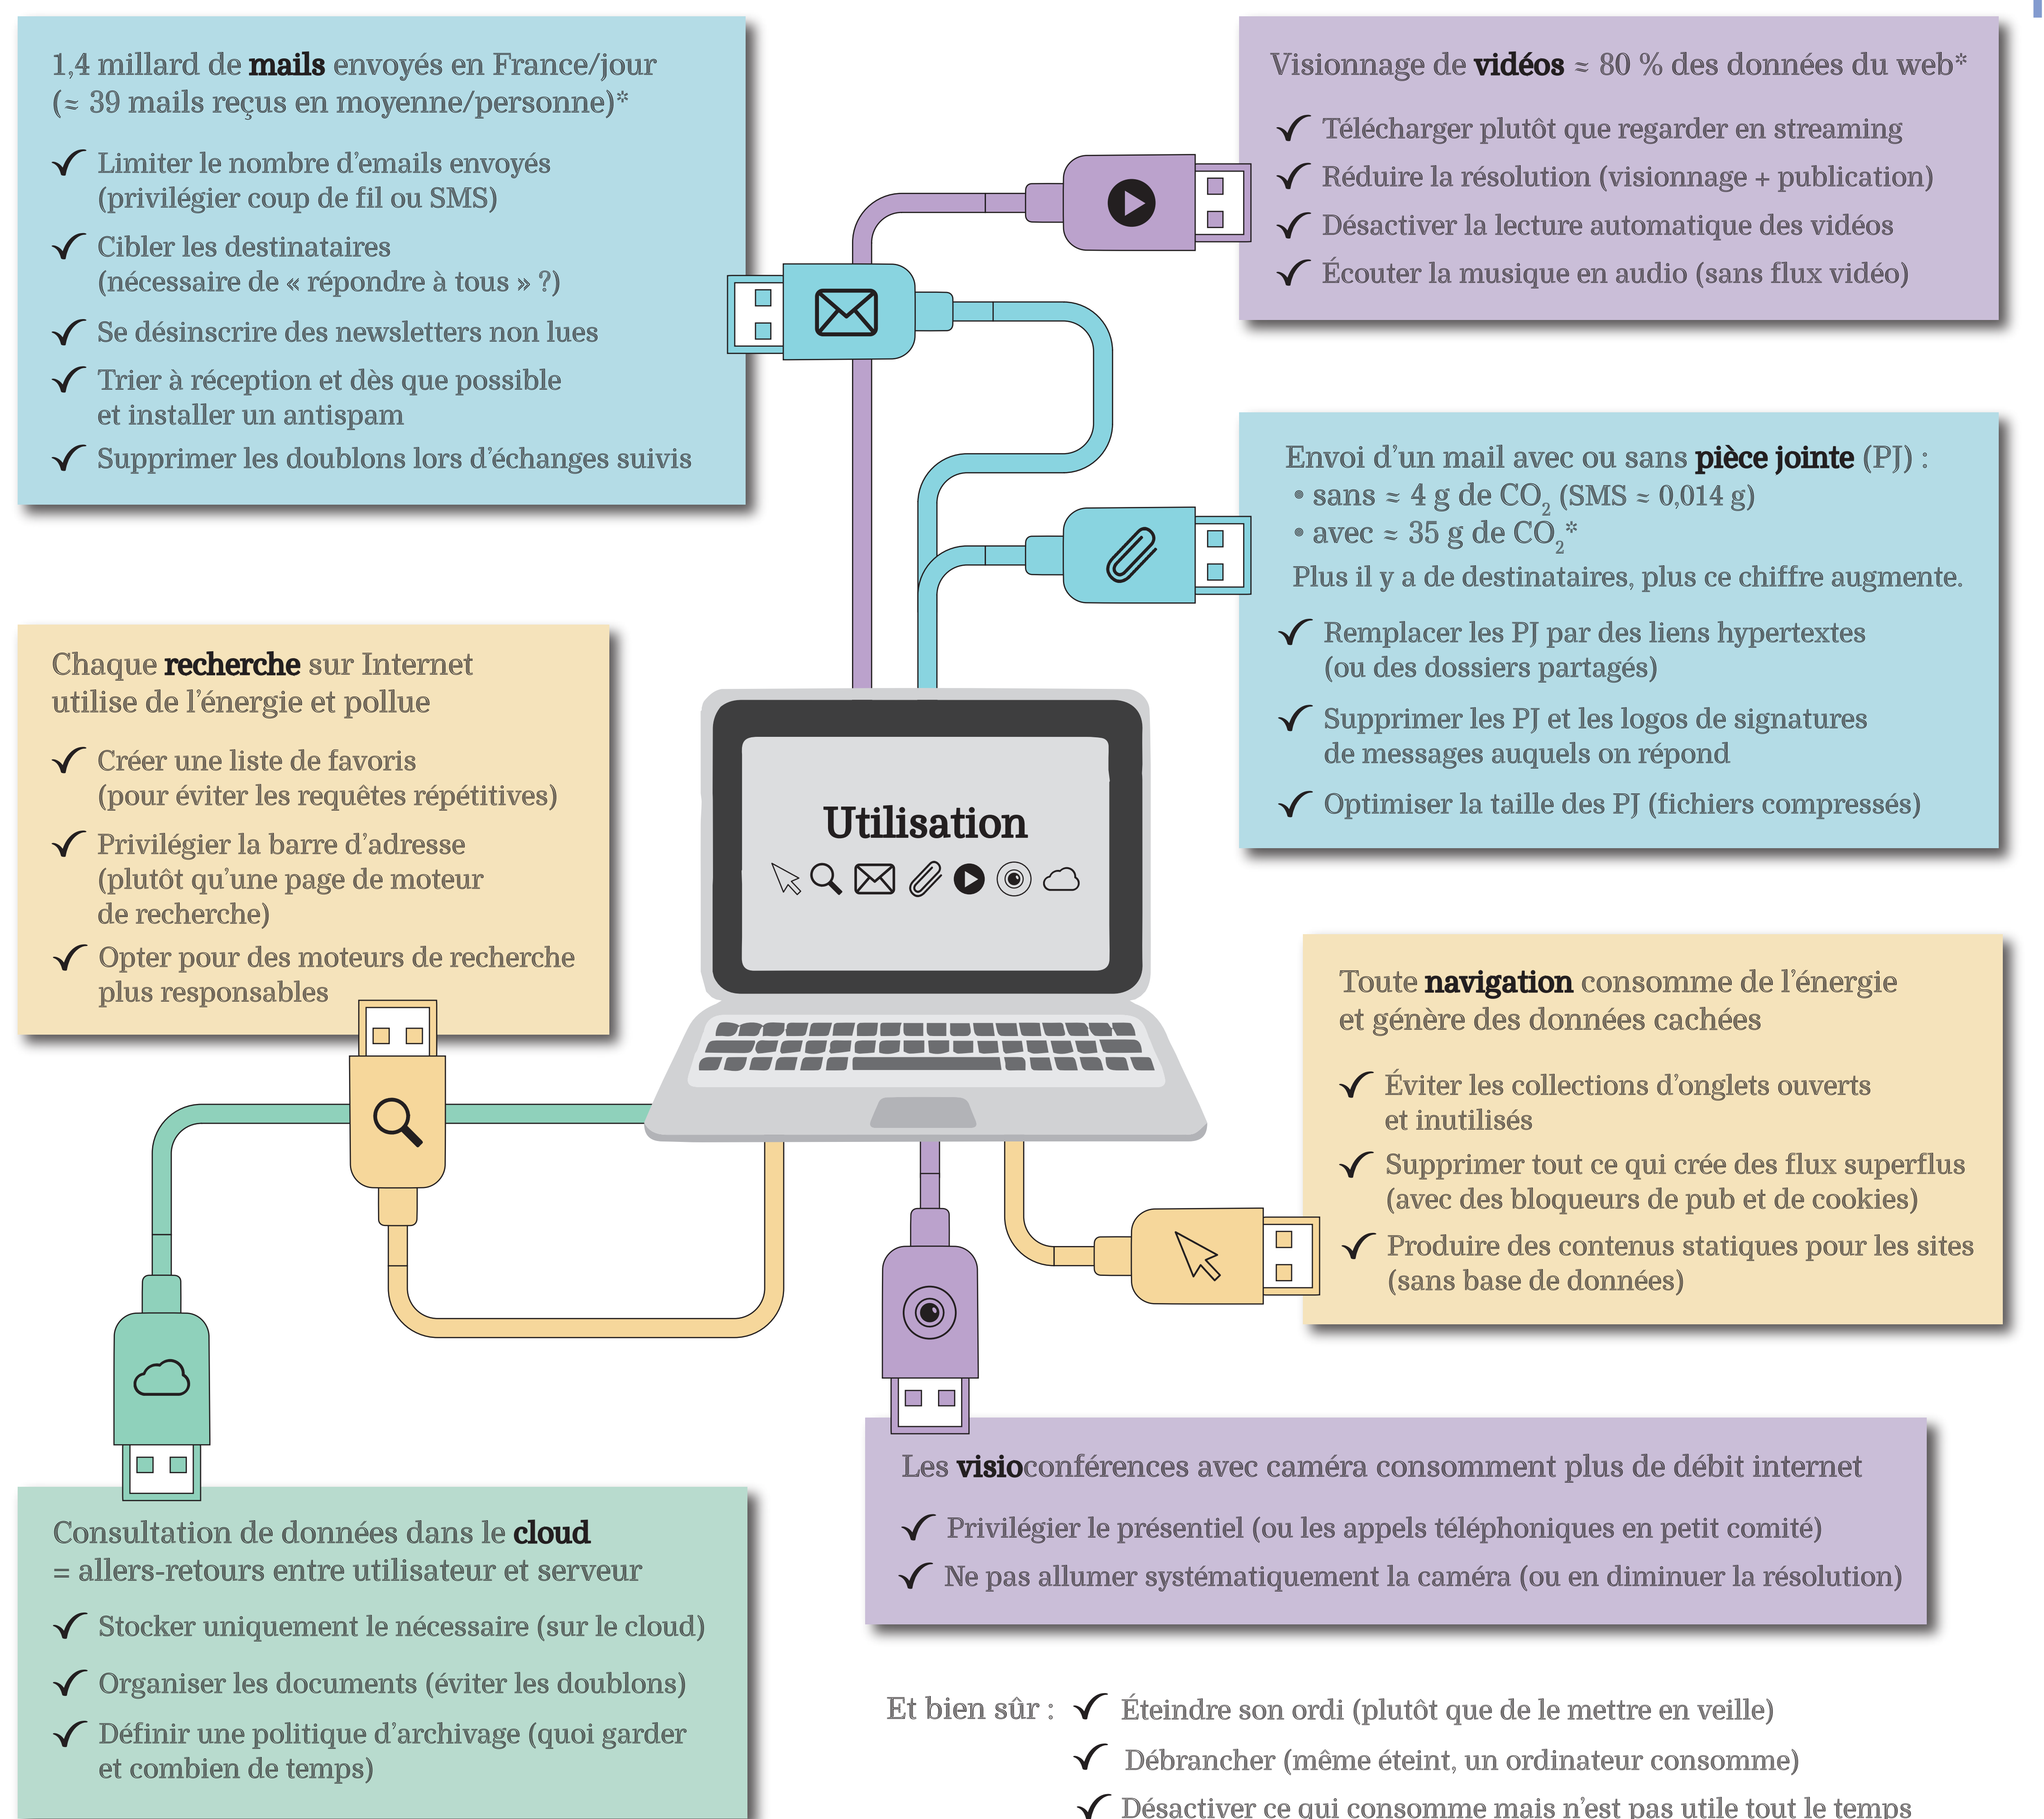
1,4 millard de **mails** envoyés en France/jour (≈ 39 mails reçus en moyenne/personne)*

✓ Limiter le nombre d'emails envoyés (privilégier coup de fil ou SMS)

✓ Cibler les destinataires (nécessaire de « répondre à tous » ?)

✓ Se désinscrire des newsletters non lues

✓ Trier à réception et dès que possible et installer un antispam

✓ Supprimer les doublons lors d'échanges suivis

Visionnage de **vidéos** ≈ 80 % des données du web*

✓ Télécharger plutôt que regarder en streaming

✓ Réduire la résolution (visionnage + publication)

✓ Désactiver la lecture automatique des vidéos

✓ Écouter la musique en audio (sans flux vidéo)

Envoi d'un mail avec ou sans **pièce jointe** (PJ) :
• sans ≈ 4 g de $CO_2$ (SMS ≈ 0,014 g)
• avec ≈ 35 g de $CO_2$*
Plus il y a de destinataires, plus ce chiffre augmente.

✓ Remplacer les PJ par des liens hypertextes (ou des dossiers partagés)

✓ Supprimer les PJ et les logos de signatures de messages auxquels on répond

✓ Optimiser la taille des PJ (fichiers compressés)

Chaque **recherche** sur Internet utilise de l'énergie et pollue

✓ Créer une liste de favoris (pour éviter les requêtes répétitives)

✓ Privilégier la barre d'adresse (plutôt qu'une page de moteur de recherche)

✓ Opter pour des moteurs de recherche plus responsables

Utilisation

Toute **navigation** consomme de l'énergie et génère des données cachées

✓ Éviter les collections d'onglets ouverts et inutilisés

✓ Supprimer tout ce qui crée des flux superflus (avec des bloqueurs de pub et de cookies)

✓ Produire des contenus statiques pour les sites (sans base de données)

Consultation de données dans le **cloud** = allers-retours entre utilisateur et serveur

✓ Stocker uniquement le nécessaire (sur le cloud)

✓ Organiser les documents (éviter les doublons)

✓ Définir une politique d'archivage (quoi garder et combien de temps)

Les **visio**conférences avec caméra consomment plus de débit internet

✓ Privilégier le présentiel (ou les appels téléphoniques en petit comité)

✓ Ne pas allumer systématiquement la caméra (ou en diminuer la résolution)

Et bien sûr : ✓ Éteindre son ordi (plutôt que de le mettre en veille)
✓ Débrancher (même éteint, un ordinateur consomme)
✓ Désactiver ce qui consomme mais n'est pas utile tout le temps